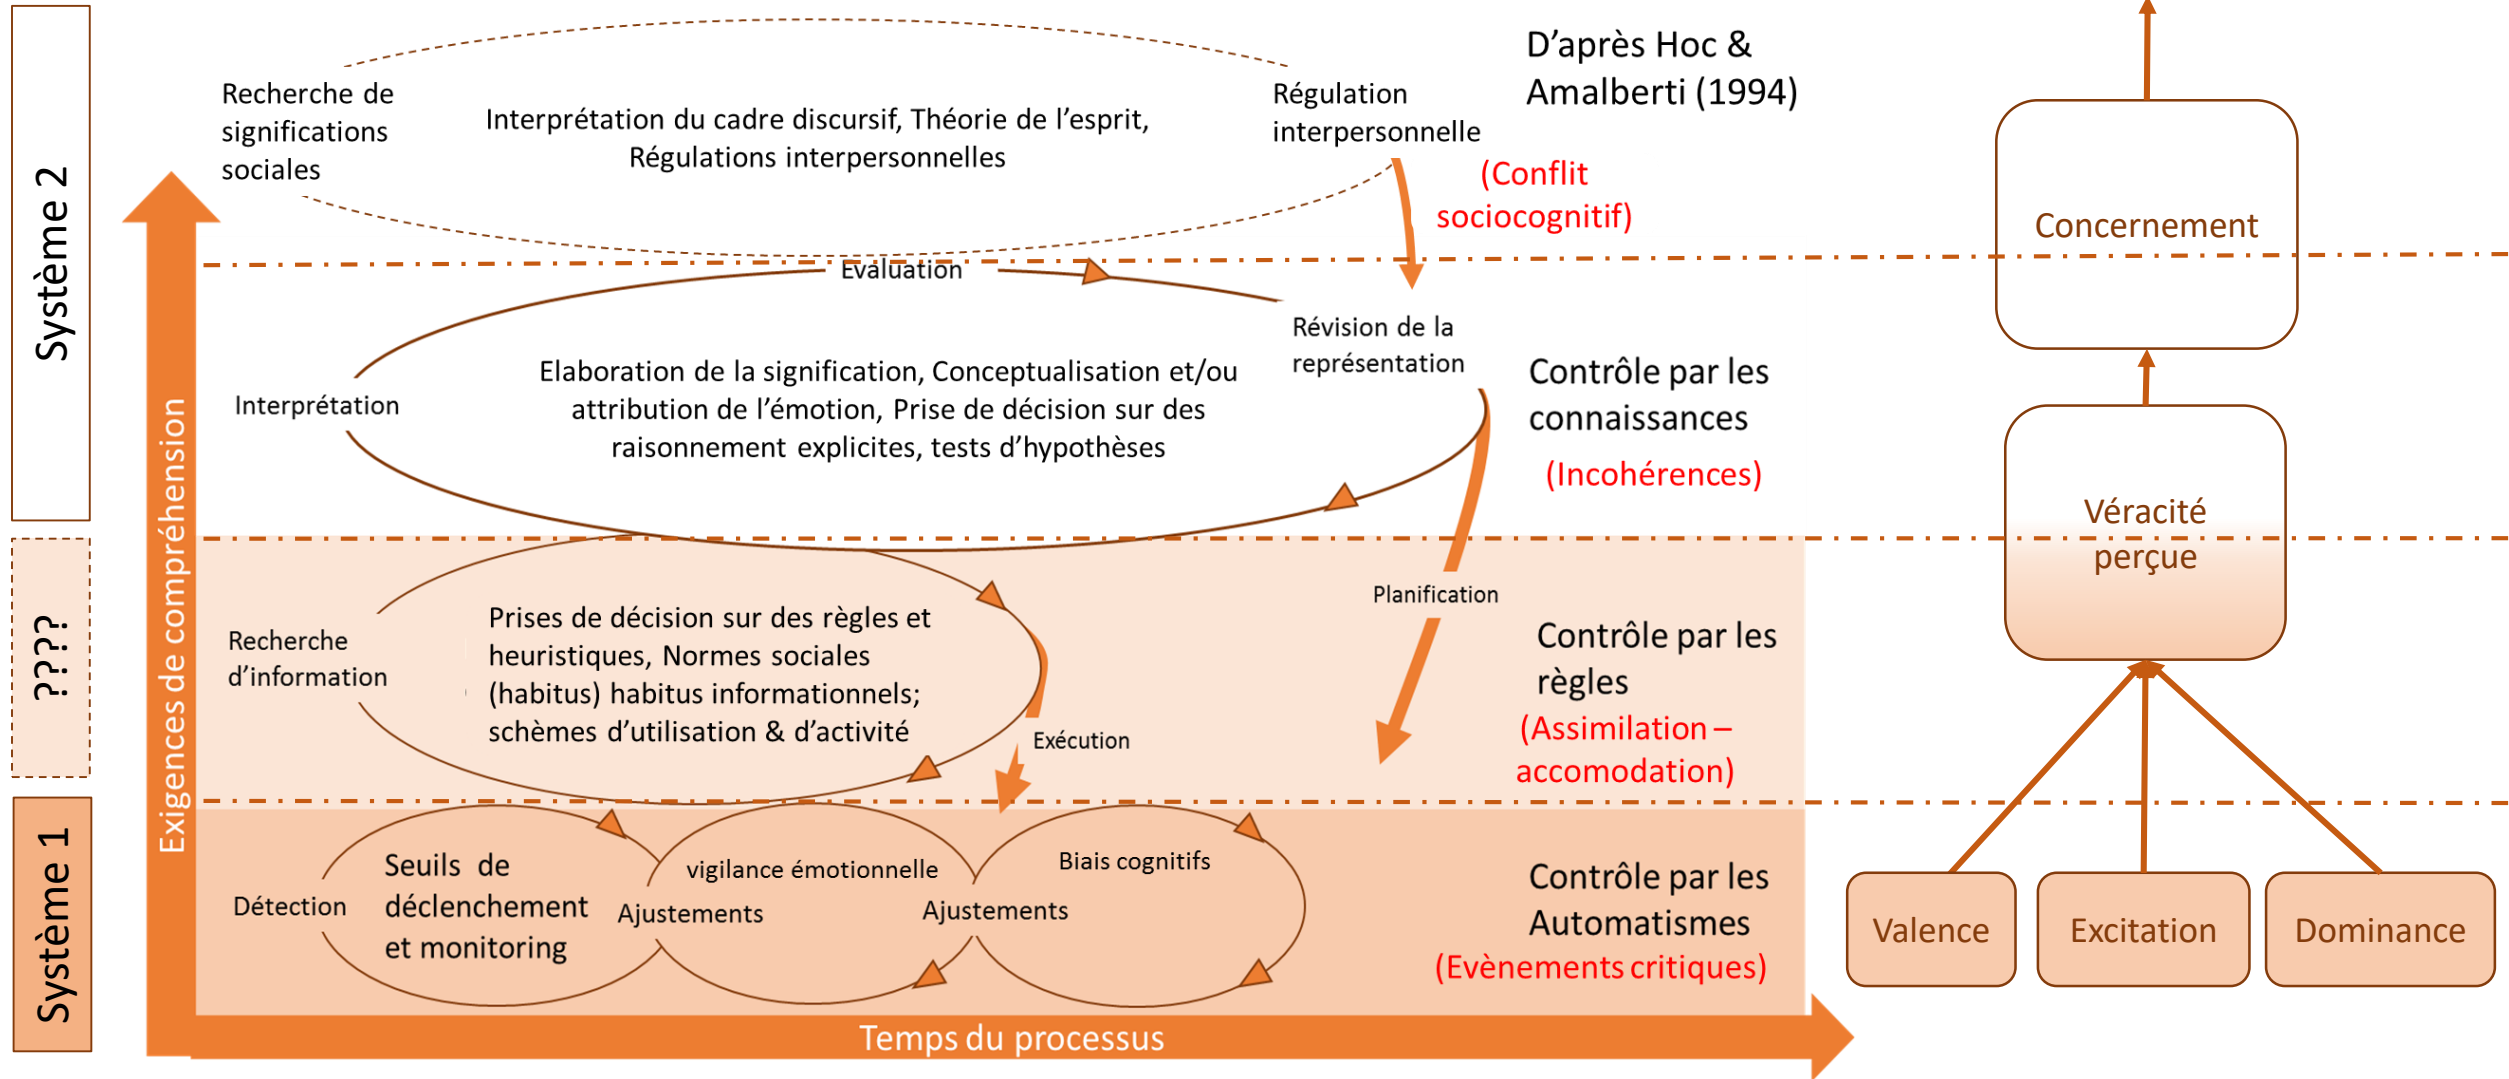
Système 2

????

Système 1

Exigences de compréhension

Recherche de significations sociales

Interprétation du cadre discursif, Théorie de l'esprit, Régulations interpersonnelles

Régulation interpersonnelle

D'après Hoc & Amalberti (1994)

(Conflit sociocognitif)

Evaluation

Révision de la représentation

Interprétation

Elaboration de la signification, Conceptualisation et/ou attribution de l'émotion, Prise de décision sur des raisonnement explicites, tests d'hypothèses

Contrôle par les connaissances

(Incohérences)

Planification

Recherche d'information

Prises de décision sur des règles et heuristiques, Normes sociales (habitus) habitus informationnels; schèmes d'utilisation & d'activité

Exécution

Contrôle par les règles

(Assimilation – accomodation)

Détection

Seuils de déclenchement et monitoring

vigilance émotionnelle

Ajustements

Ajustements

Biais cognitifs

Contrôle par les Automatismes

(Evènements critiques)

Temps du processus

Concernement

Véracité perçue

Valence

Excitation

Dominance